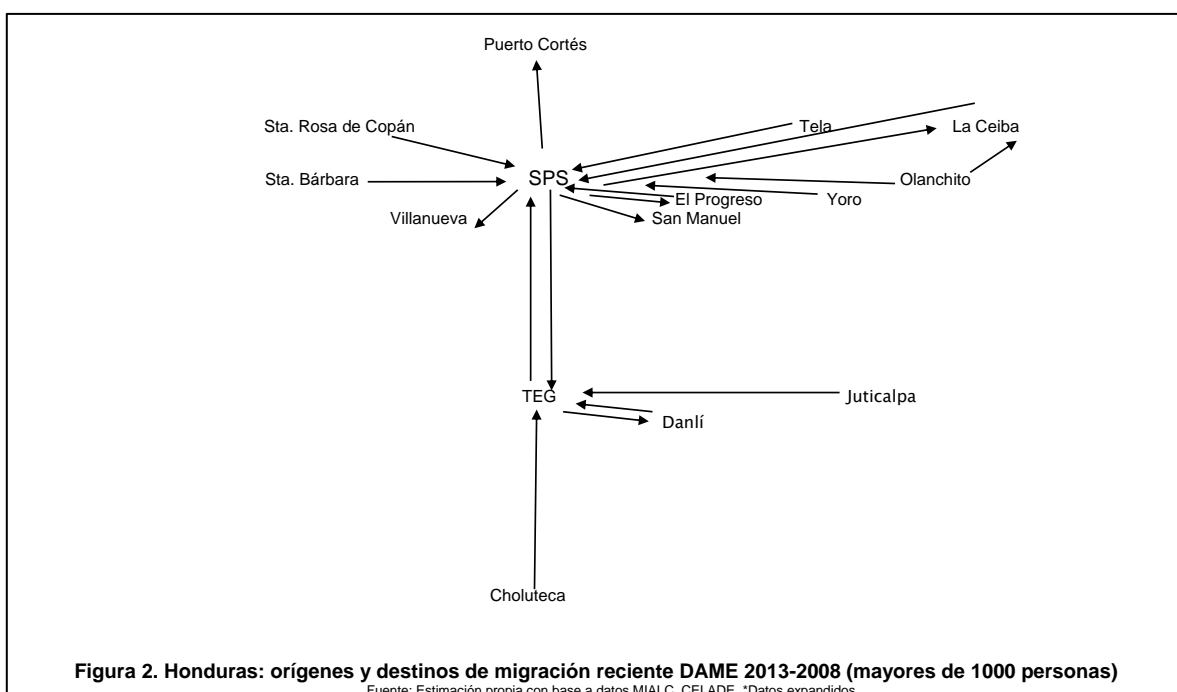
Puerto Cortés

Sta. Rosa de Copán

Tela

La Ceiba

Sta. Bárbara

SPS

Olanchito

El Progreso

Yoro

Villanueva

San Manuel

TEG

Juticalpa

Danlí

Choluteca

**Figura 2. Honduras: orígenes y destinos de migración reciente DAME 2013-2008 (mayores de 1000 personas)**

Fuente: Estimación propia con base a datos MIALC, CELADE. *Datos expandidos